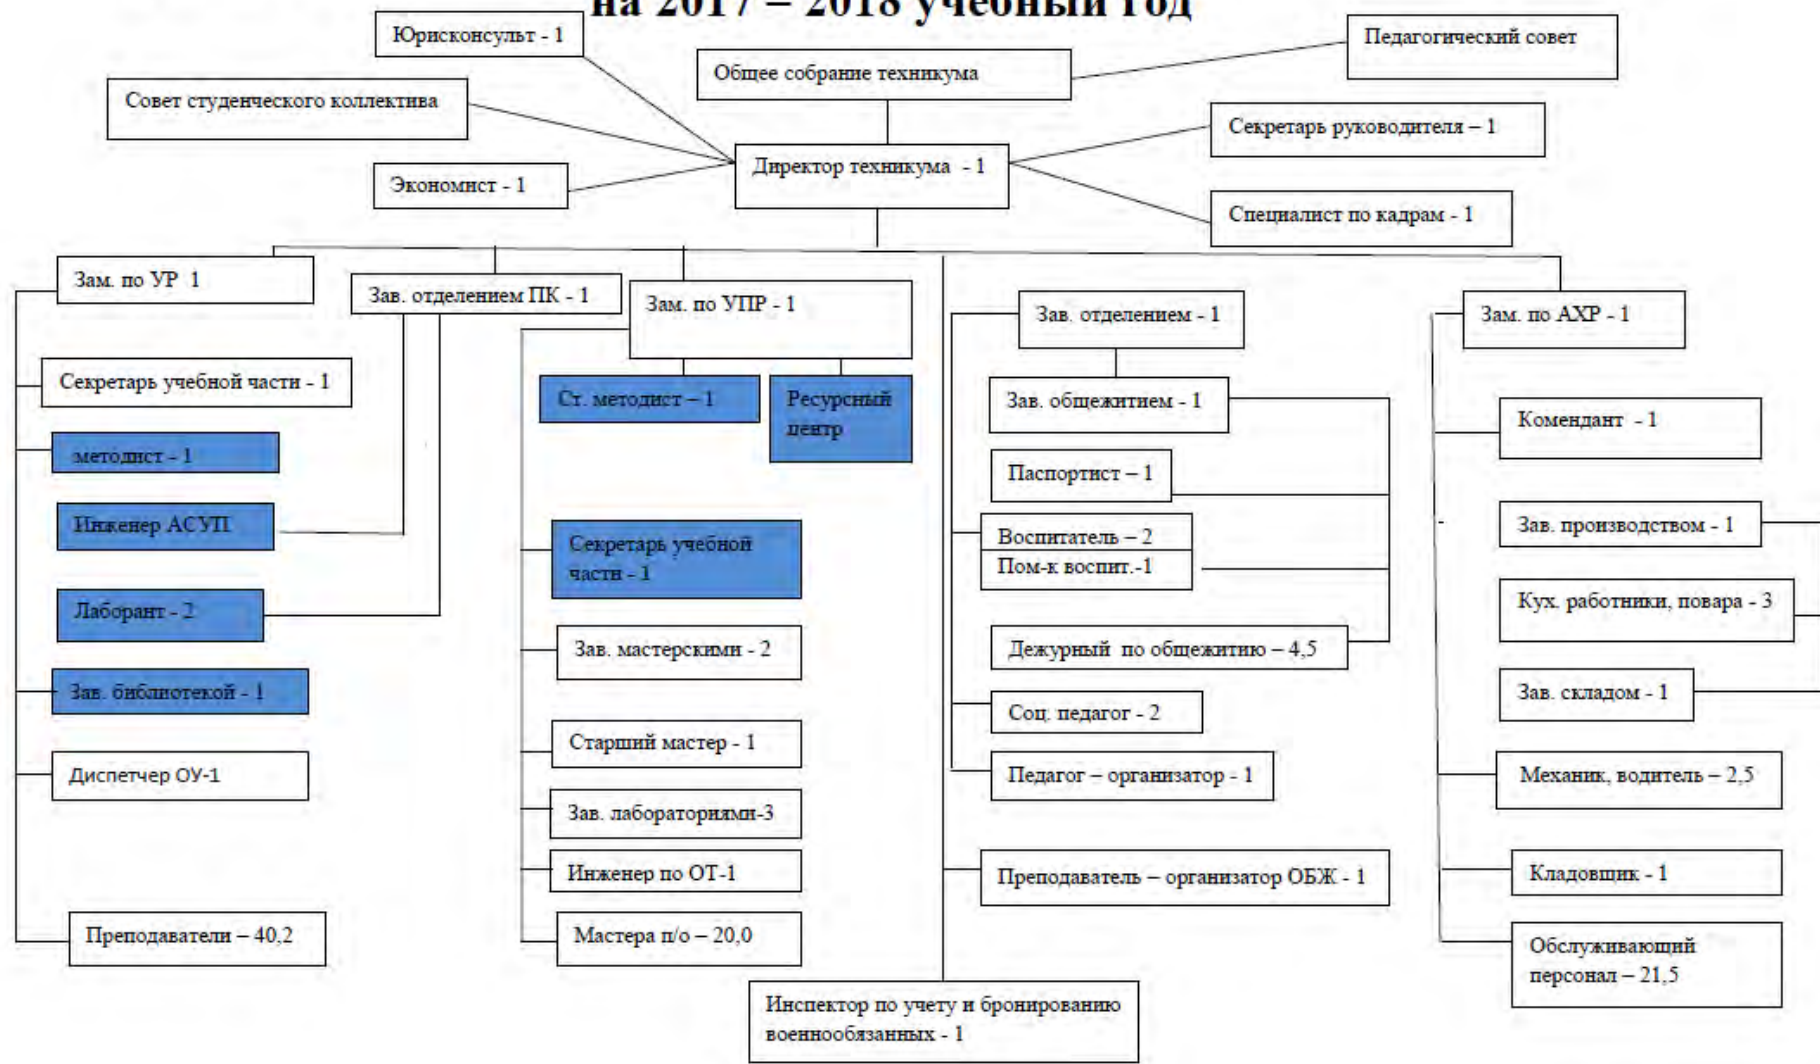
на 2017 – 2018 учебный год

Юрисконсульт - 1

Педагогический совет

Общее собрание техникума

Совет студенческого коллектива

Секретарь руководителя – 1

Директор техникума - 1

Экономист - 1

Специалист по кадрам - 1

Зам. по УР 1

Зав. отделением ПК - 1

Зам. по УПР - 1

Зав. отделением - 1

Зам. по АХР - 1

Секретарь учебной части - 1

Ст. методист – 1

Ресурсный центр

Зав. общежитием - 1

Комендант - 1

методист - 1

Паспортист – 1

Инженер АСУП

Зав. производством - 1

Секретарь учебной части - 1

Воспитатель – 2

Пом-к воспит.-1

Лаборант - 2

Кух. работники, повара - 3

Зав. мастерскими - 2

Дежурный по общежитию – 4,5

Зав. библиотекой - 1

Зав. складом - 1

Соц. педагог - 2

Старший мастер - 1

Диспетчер ОУ-1

Педагог – организатор - 1

Механик, водитель – 2,5

Зав. лабораториями-3

Инженер по ОТ-1

Преподаватель – организатор ОБЖ - 1

Кладовщик - 1

Преподаватели – 40,2

Мастера п/о – 20,0

Обслуживающий персонал – 21,5

Инспектор по учету и бронированию военнообязанных - 1